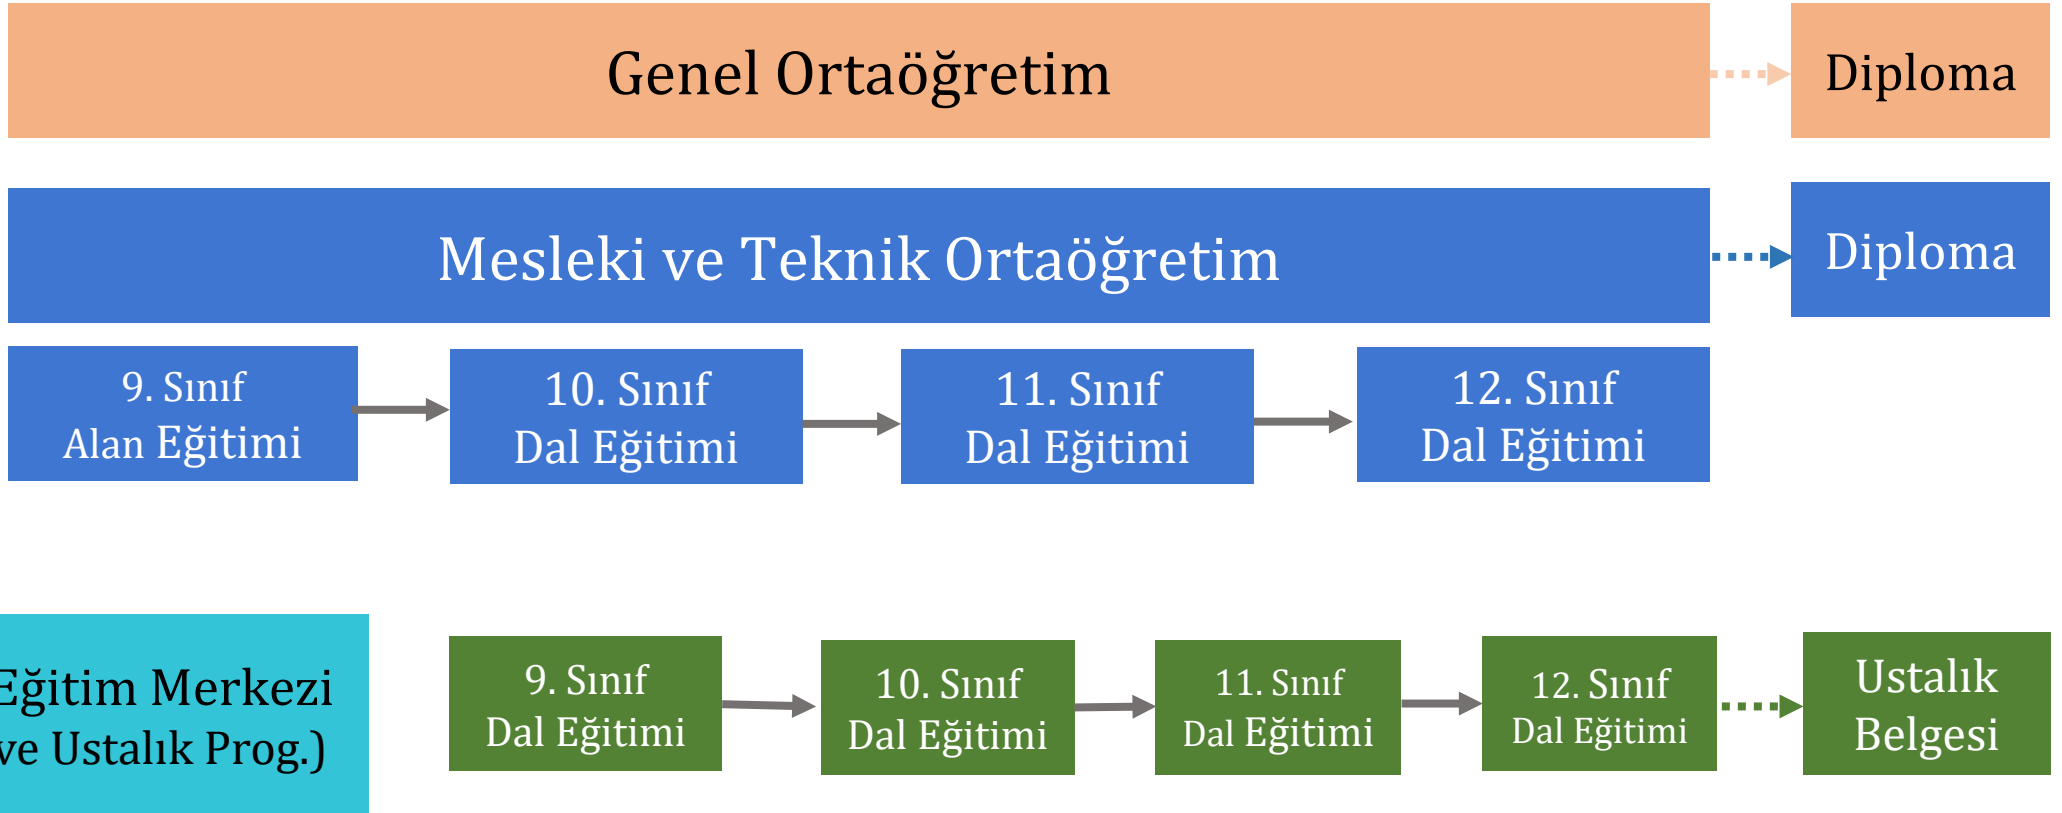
Genel Ortaöğretim

Diploma

Mesleki ve Teknik Ortaöğretim

Diploma

9. Sınıf
Alan Eğitimi

10. Sınıf
Dal Eğitimi

11. Sınıf
Dal Eğitimi

12. Sınıf
Dal Eğitimi

Eğitim Merkezi
ve Ustalık Prog.)

9. Sınıf
Dal Eğitimi

10. Sınıf
Dal Eğitimi

11. Sınıf
Dal Eğitimi

12. Sınıf
Dal Eğitimi

Ustalık
Belgesi